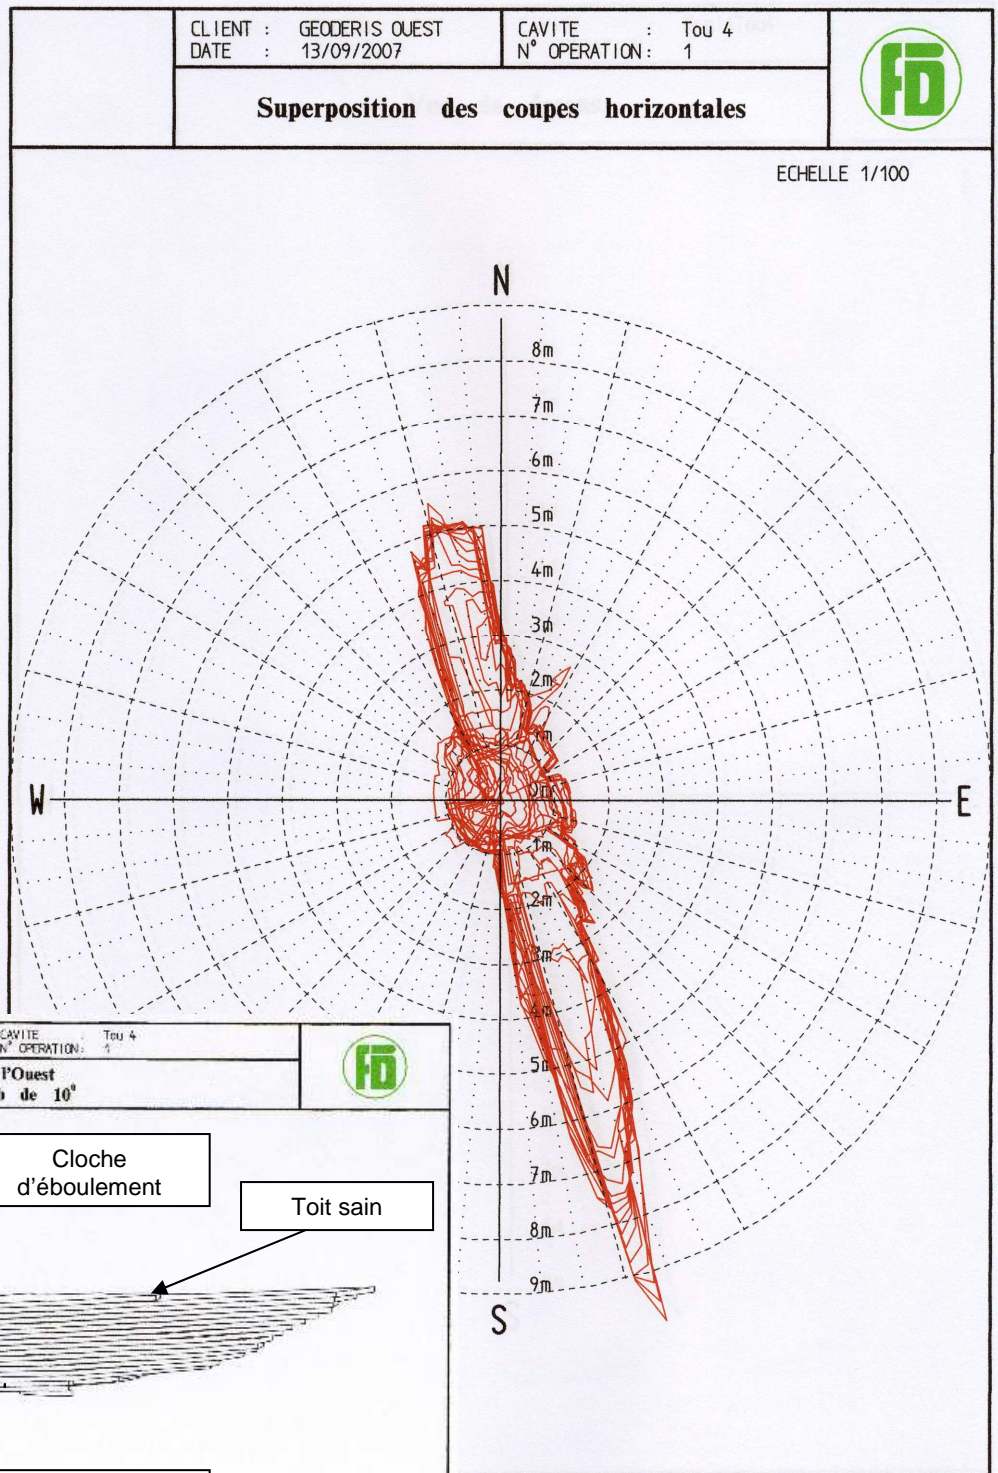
CLIENT : GEODERIS OUEST
DATE : 13/09/2007

CAVITE : Tou 4
N° OPERATION : 1

Superposition des coupes horizontales

FD

ECHELLE 1/100

N

8m
7m
6m
5m
4m
3m
2m
1m
0m
1m
2m
3m
4m
5m
6m
7m
8m
9m

W

E

S

CAVITE Tou 4
N° OPERATION : 1

l'Ouest
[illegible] de 10°

FD

Cloche d'éboulement

Toit sain